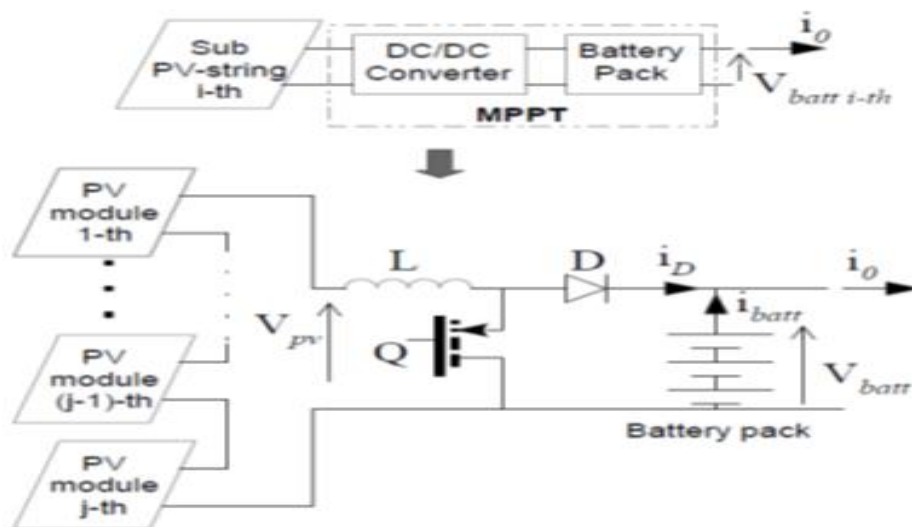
Sub PV-string i-th

DC/DC Converter

Battery Pack

$\mathbf{i}_0$

$V_{batt\ i\text{-}th}$

MPPT

PV module 1-th

PV module (j-1)-th

PV module j-th

L

D

$\mathbf{i}_D$

$\mathbf{i}_0$

$\mathbf{i}_{batt}$

$V_{pv}$

Q

$V_{batt}$

Battery pack